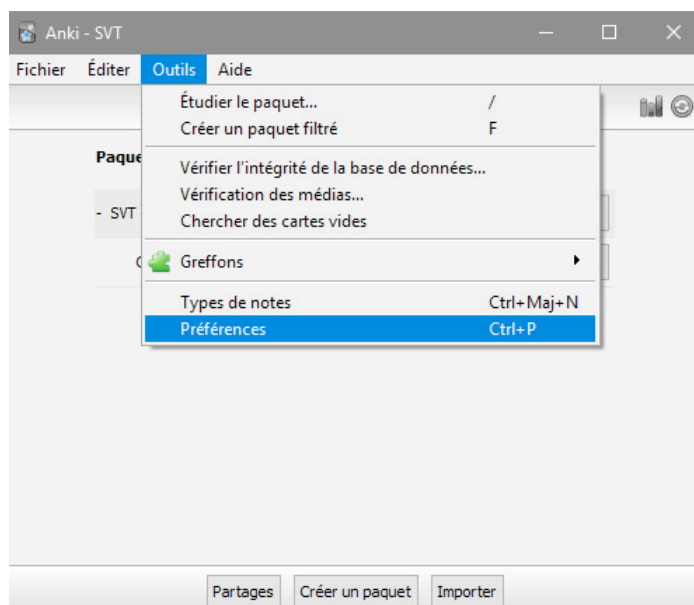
Anki - SVT

Fichier Éditer Outils Aide

Étudier le paquet... /
Créer un paquet filtré F

Vérifier l'intégrité de la base de données...
Vérification des médias...
Chercher des cartes vides

Greffons

Types de notes Ctrl+Maj+N
Préférences Ctrl+P

Paque

- SVT

C

Partages Créer un paquet Importer